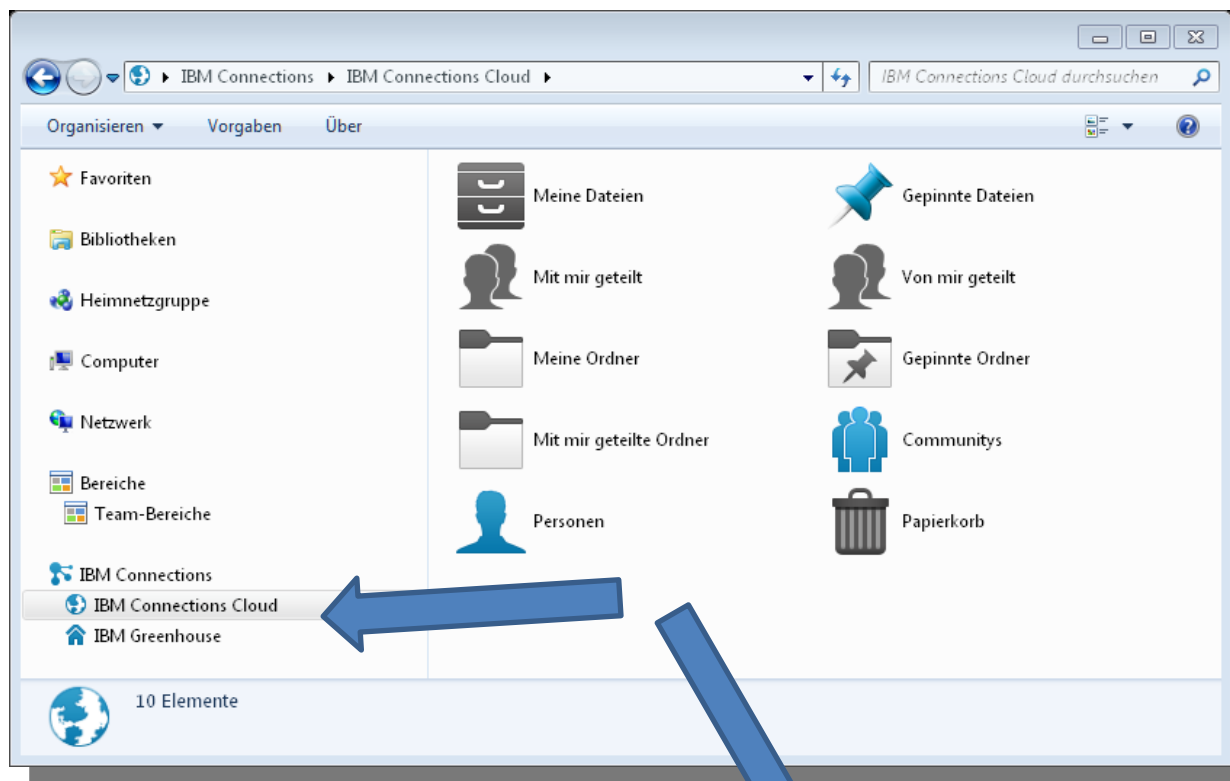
IBM Connections ▸ IBM Connections Cloud ▸

IBM Connections Cloud durchsuchen

Organisieren ▾ Vorgaben Über

Favoriten

Bibliotheken

Heimnetzgruppe

Computer

Netzwerk

Bereiche

Team-Bereiche

IBM Connections

IBM Connections Cloud

IBM Greenhouse

Meine Dateien

Gepinnte Dateien

Mit mir geteilt

Von mir geteilt

Meine Ordner

Gepinnte Ordner

Mit mir geteilte Ordner

Communitys

Personen

Papierkorb

10 Elemente